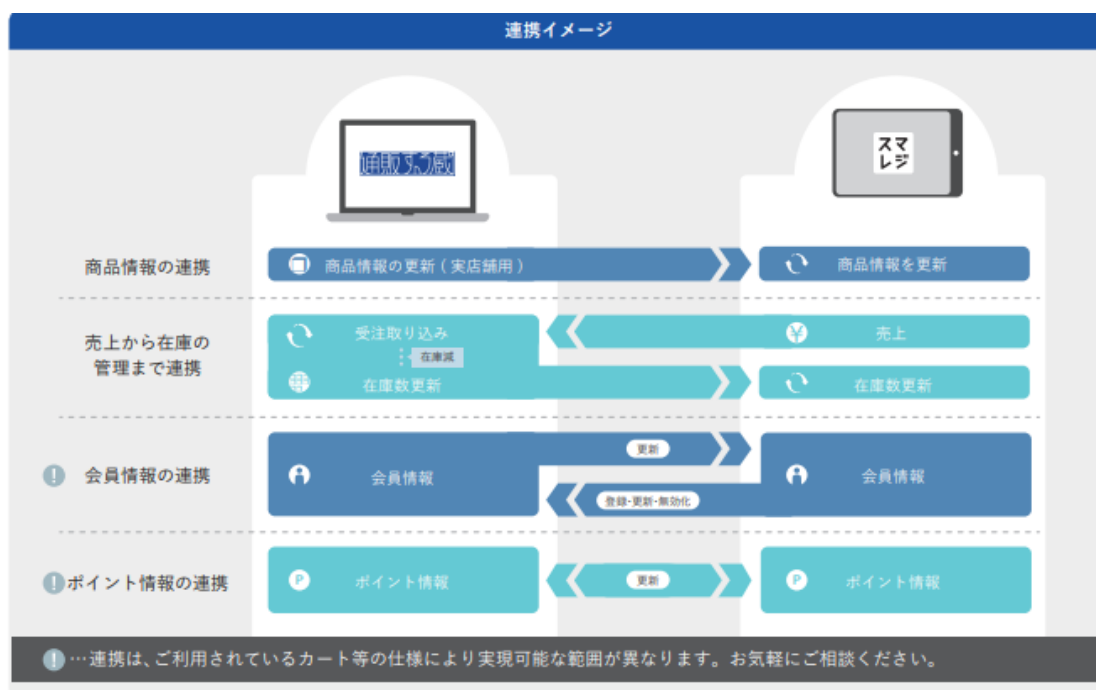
連携イメージ

通販するなら

スマレジ

商品情報の連携

商品情報の更新（実店舗用）

商品情報を更新

売上から在庫の管理まで連携

受注取り込み

在庫減

在庫数更新

売上

在庫数更新

会員情報の連携

会員情報

更新

登録・更新・無効化

会員情報

ポイント情報の連携

ポイント情報

更新

ポイント情報

…連携は、ご利用されているカート等の仕様により実現可能な範囲が異なります。お気軽にご相談ください。